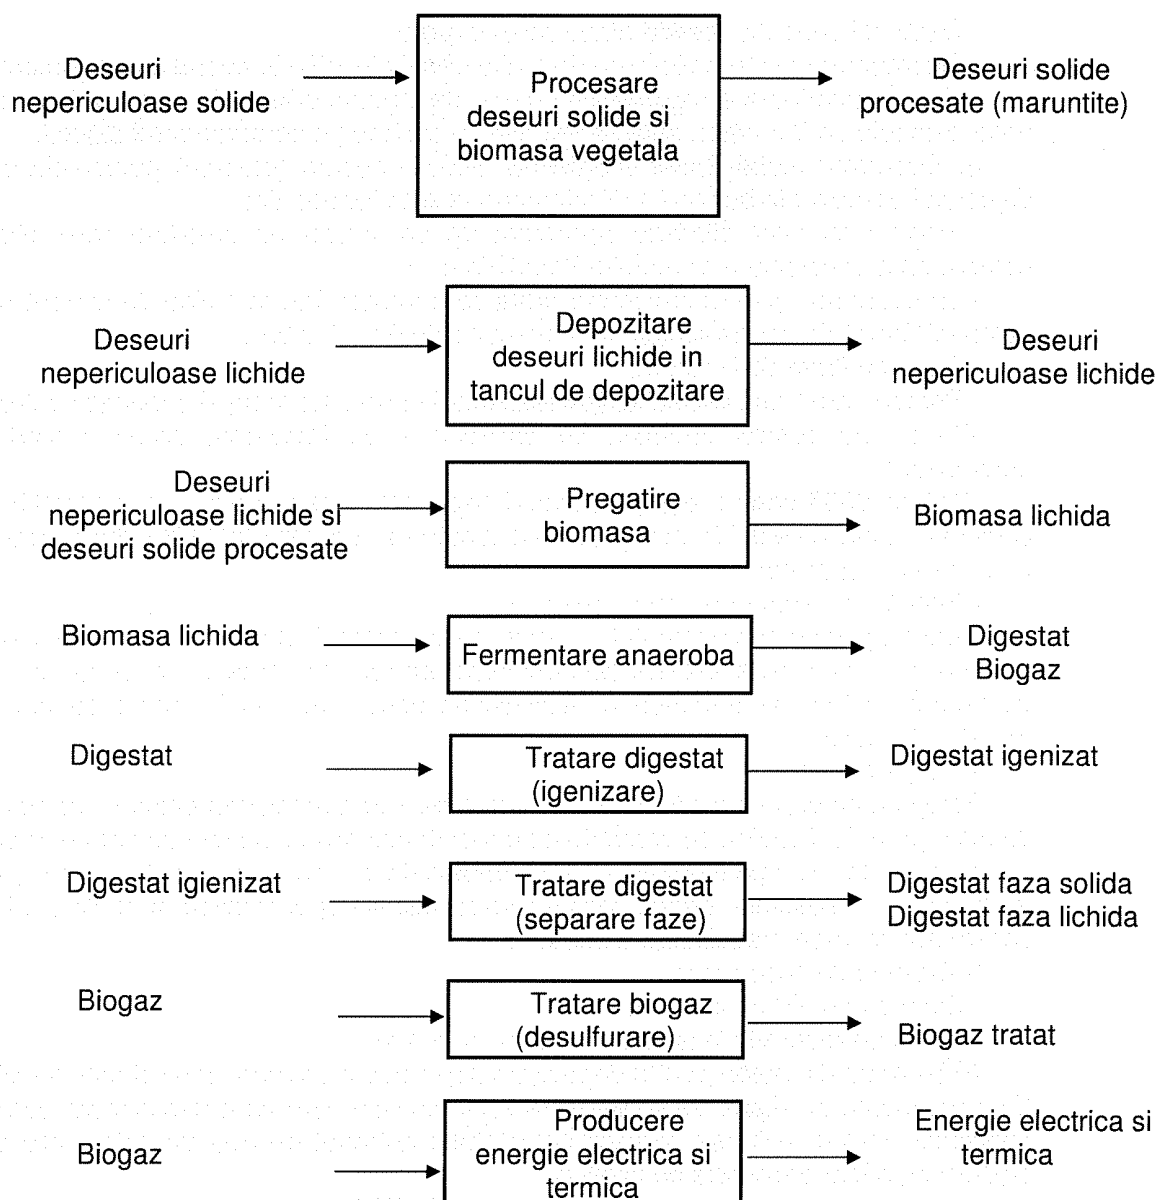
Deseuri nepericuloase solide

Procesare deseuri solide si biomasa vegetala

Deseuri solide procesate (maruntite)

Deseuri nepericuloase lichide

Depozitare deseuri lichide in tancul de depozitare

Deseuri nepericuloase lichide

Deseuri nepericuloase lichide si deseuri solide procesate

Pregatire biomasa

Biomasa lichida

Biomasa lichida

Fermentare anaeroba

Digestat
Biogaz

Digestat

Tratare digestat (igenizare)

Digestat igenizat

Digestat igienizat

Tratare digestat (separare faze)

Digestat faza solida
Digestat faza lichida

Biogaz

Tratare biogaz (desulfurare)

Biogaz tratat

Biogaz

Producere energie electrica si termica

Energie electrica si termica